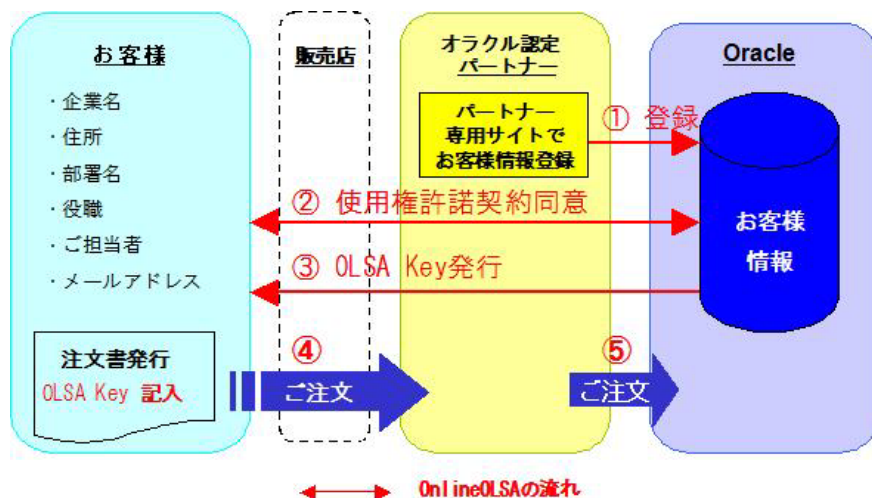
お客様

・企業名
・住所
・部署名
・役職
・ご担当者
・メールアドレス

注文書発行
OLSA Key 記入

販売店

オラクル認定
パートナー

パートナー
専用サイトで
お客様情報登録

Oracle

① 登録

お客様
情報

② 使用権許諾契約同意

③ OLSA Key発行

④
ご注文

⑤
ご注文

OnlineOLSAの流れ